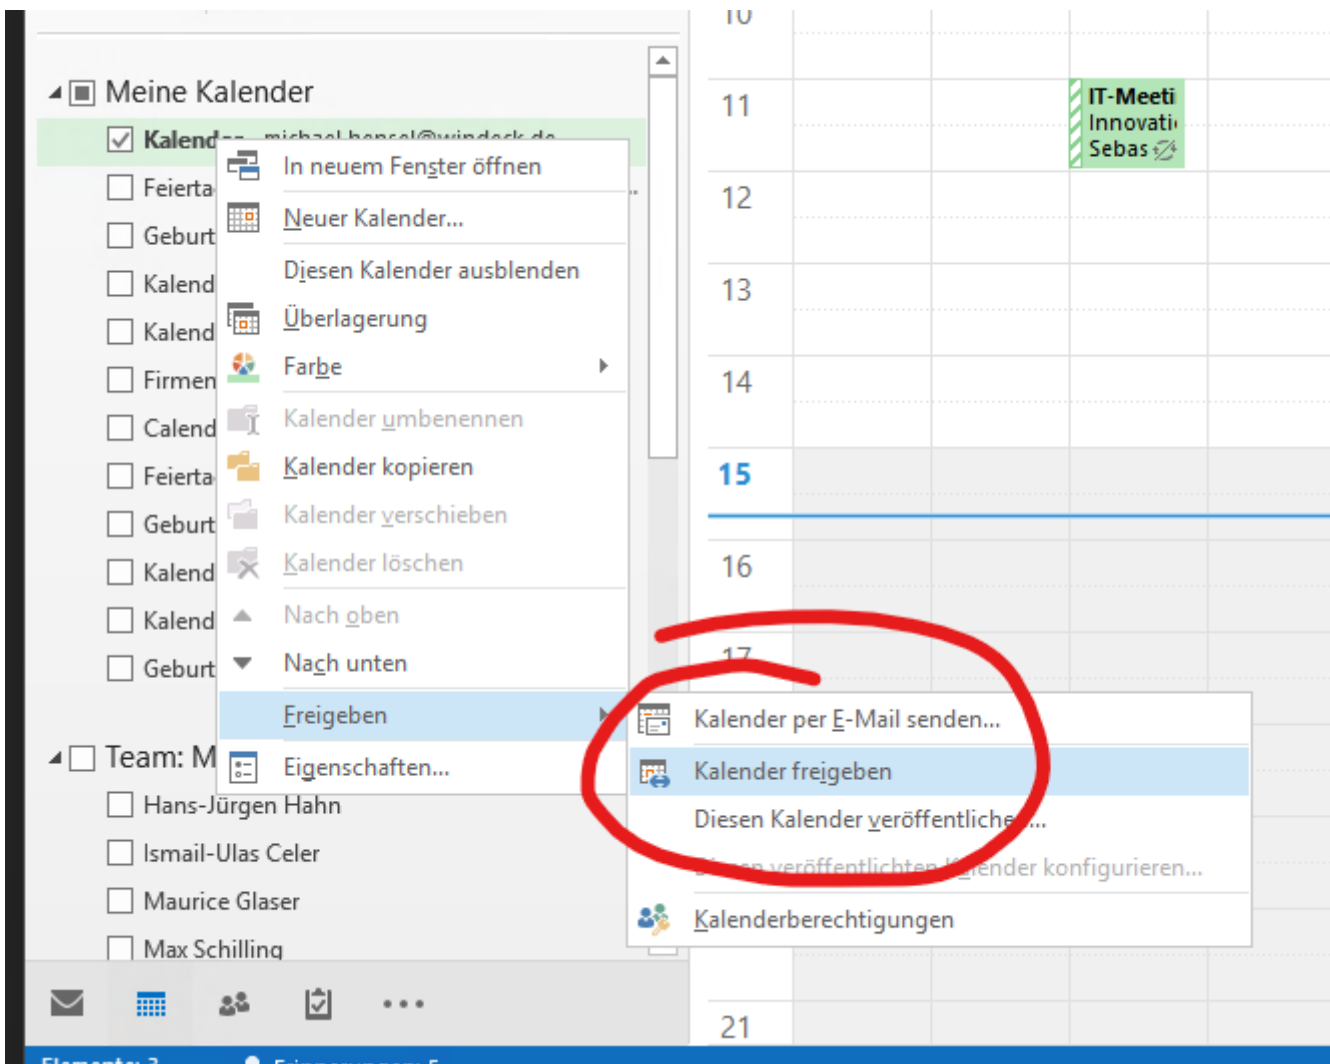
Meine Kalender

Kalend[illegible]

Feierta

Geburt

Kalend

Kalend

Firmen

Calend

Feierta

Geburt

Kalend

Kalend

Geburt

Team: M

Hans-Jürgen Hahn

Ismail-Ulas Celer

Maurice Glaser

Max Schilling

In neuem Fenster öffnen

Neuer Kalender...

Diesen Kalender ausblenden

Überlagerung

Farbe

Kalender umbenennen

Kalender kopieren

Kalender verschieben

Kalender löschen

Nach oben

Nach unten

Freigeben

Eigenschaften...

Kalender per E-Mail senden...

Kalender freigeben

Diesen Kalender veröffentliche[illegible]...

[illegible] veröffentlichten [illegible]ender konfigurieren...

Kalenderberechtigungen

10

11

12

13

14

15

16

17

21

IT-Meeti

Innovati

Sebas

Elemente: 3

Erinnerungen: 5